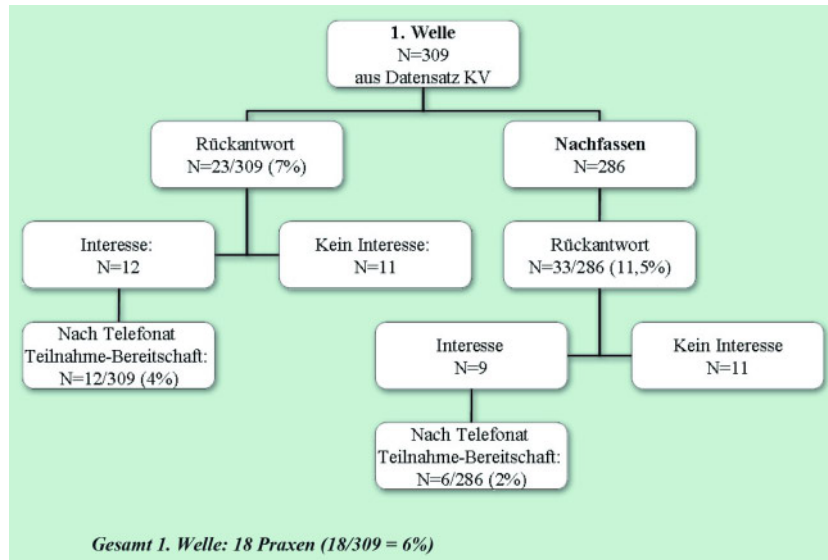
1. Welle
N=309
aus Datensatz KV

Rückantwort
N=23/309 (7%)

Nachfassen
N=286

Interesse:
N=12

Kein Interesse:
N=11

Rückantwort
N=33/286 (11,5%)

Nach Telefonat
Teilnahme-Bereitschaft:
N=12/309 (4%)

Interesse
N=9

Kein Interesse
N=11

Nach Telefonat
Teilnahme-Bereitschaft:
N=6/286 (2%)

Gesamt 1. Welle: 18 Praxen (18/309 = 6%)